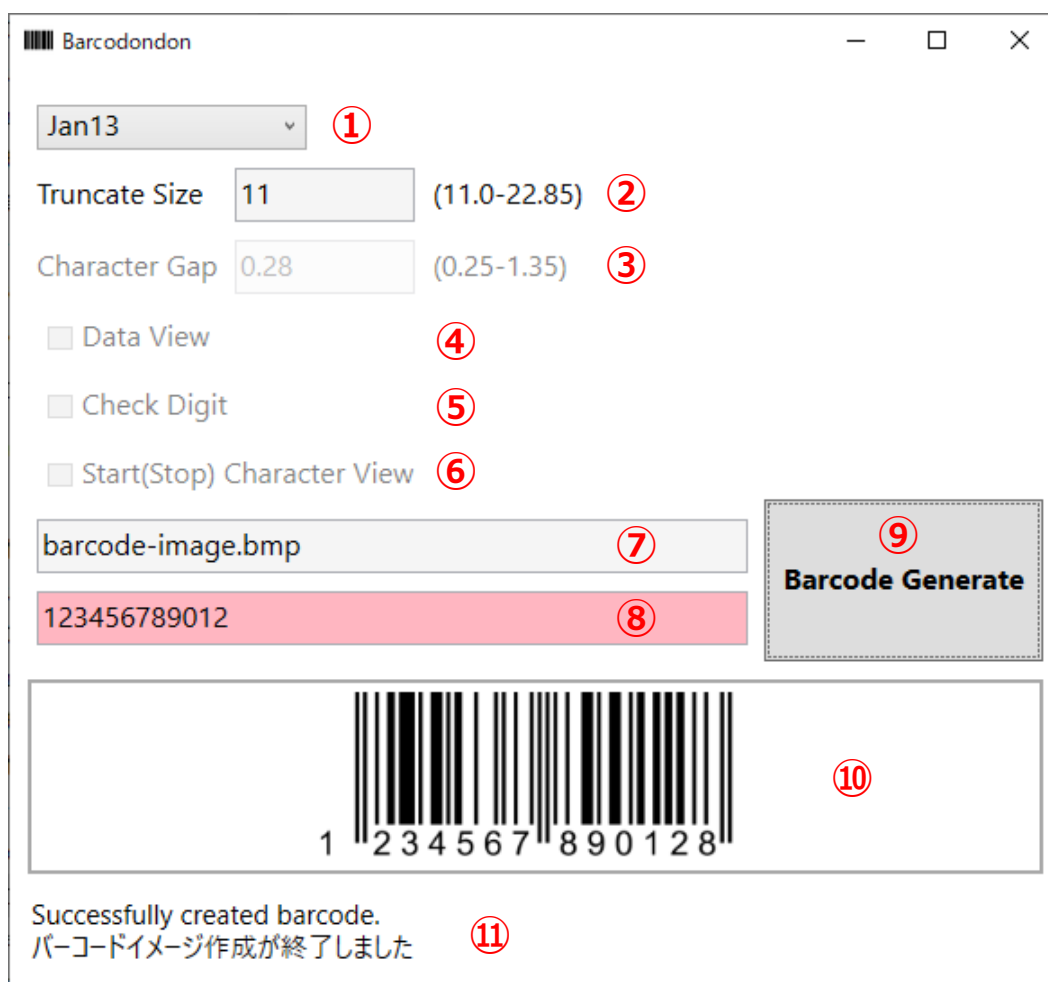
Barcodondon

Jan13 ①

Truncate Size 11 (11.0-22.85) ②

Character Gap 0.28 (0.25-1.35) ③

Data View ④

Check Digit ⑤

Start(Stop) Character View ⑥

barcode-image.bmp ⑦

123456789012 ⑧

⑨
Barcode Generate

1 234567 890128

⑩

Successfully created barcode.
バーコードイメージ作成が終了しました ⑪